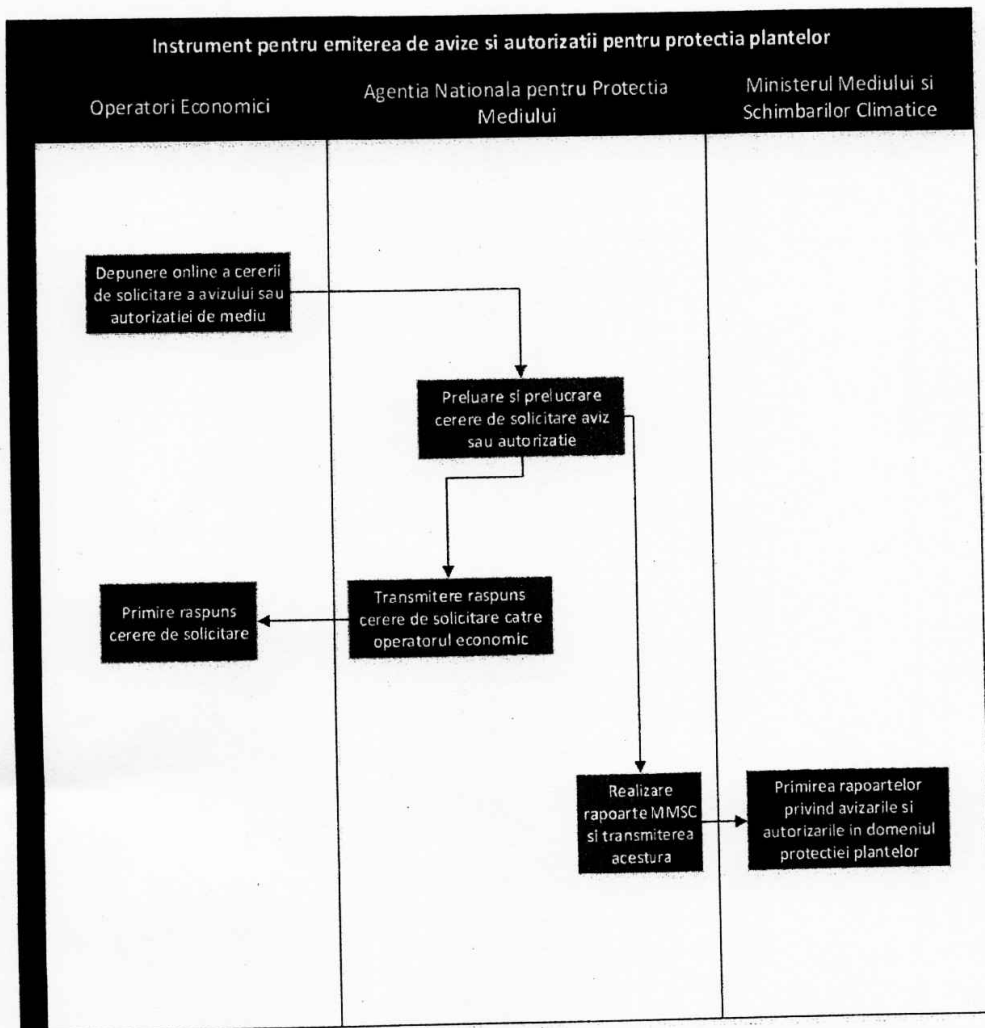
Instrument pentru emiterea de avize si autorizatii pentru protectia plantelor

Operatori Economici

Agentia Nationala pentru Protectia Mediului

Ministerul Mediului si Schimbarilor Climatice

Depunere online a cererii de solicitare a avizului sau autorizatiei de mediu

Preluare si prelucrare cerere de solicitare aviz sau autorizatie

Transmitere raspuns cerere de solicitare catre operatorul economic

Primire raspuns cerere de solicitare

Realizare rapoarte MMSC si transmiterea acestura

Primirea rapoartelor privind avizarile si autorizarile in domeniul protectiei plantelor